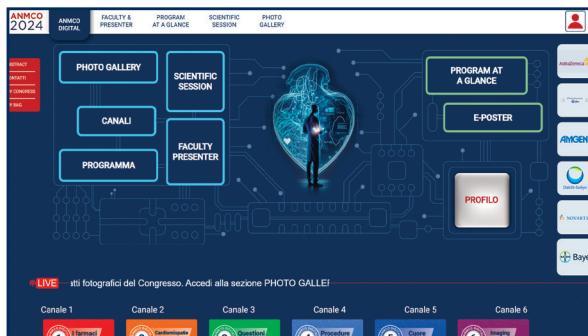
ANMCO 2024
ANMCO DIGITAL
FACULTY & PRESENTER
PROGRAM AT A GLANCE
SCIENTIFIC SESSION
PHOTO GALLERY

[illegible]STRACT
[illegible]TATTI
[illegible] CONGRESS
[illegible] BAG

PHOTO GALLERY
SCIENTIFIC SESSION
CANALI
FACULTY PRESENTER
PROGRAMMA
PROGRAM AT A GLANCE
E-POSTER
PROFILO

AstraZeneca
AMGEN
Daiichi-Sankyo
NOVARTIS
Baye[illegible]

LIVE
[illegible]atti fotografici del Congresso. Accedi alla sezione PHOTO GALLE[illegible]

Canale 1
Canale 2
Canale 3
Canale 4
Canale 5
Canale 6
I farmaci
Cardiomiopatie
Questioni
Procedure
Cuore
Imaging